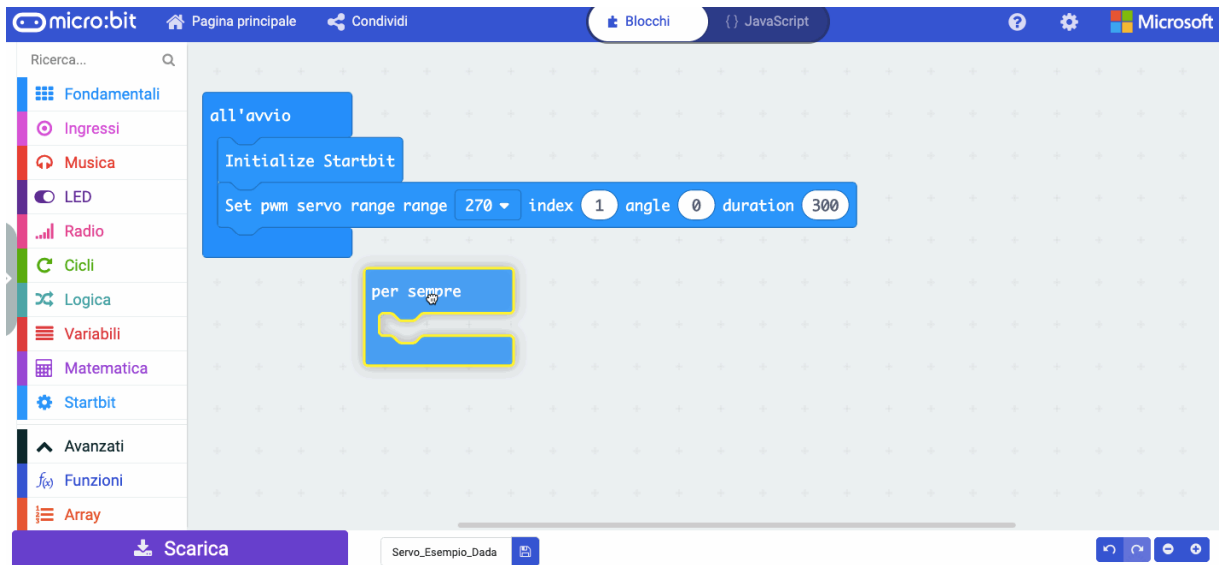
micro:bit Pagina principale Condividi Blocchi {} JavaScript Microsoft

Ricerca...

Fondamentali
Ingressi
Musica
LED
Radio
Cicli
Logica
Variabili
Matematica
Startbit
Avanzati
Funzioni
Array

all'avvio
Initialize Startbit
Set pwm servo range range 270 index 1 angle 0 duration 300

per sempre

Scarica
Servo_Esempio_Dada